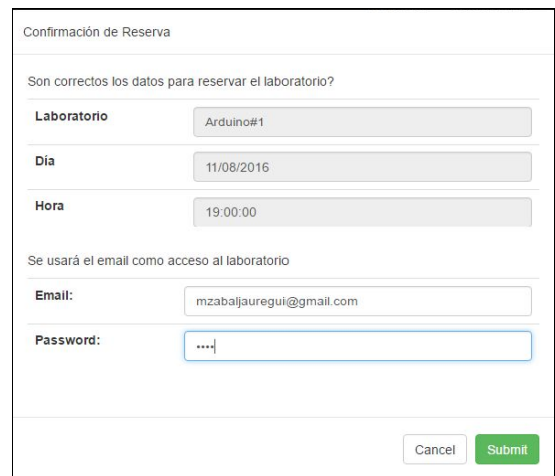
Confirmación de Reserva

Son correctos los datos para reservar el laboratorio?

Laboratorio
Arduino#1

Día
11/08/2016

Hora
19:00:00

Se usará el email como acceso al laboratorio

Email:
mzabaljauregui@gmail.com

Password:
••••

Cancel
Submit